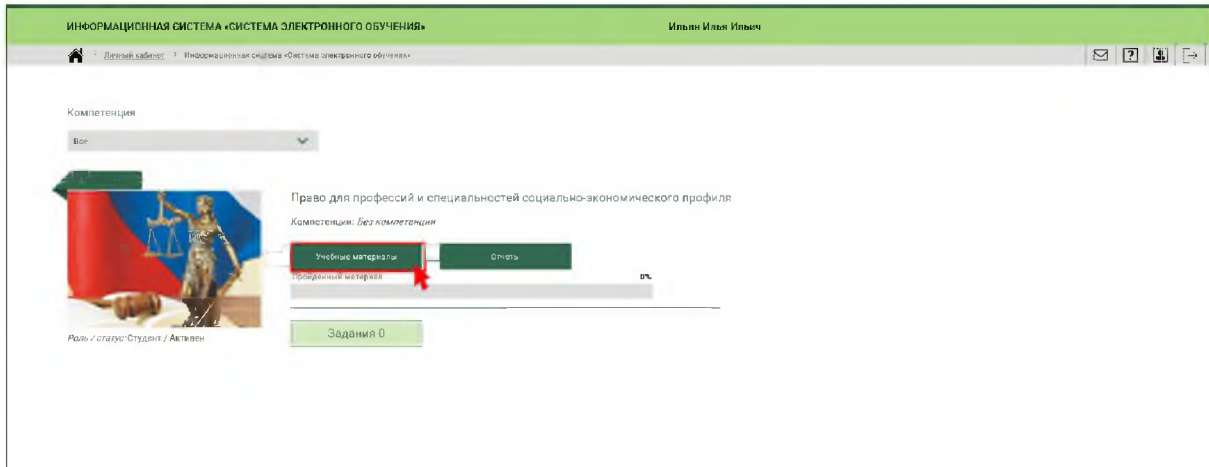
ИНФОРМАЦИОННАЯ СИСТЕМА «СИСТЕМА ЭЛЕКТРОННОГО ОБУЧЕНИЯ»

Ильин Илья Ильич

Личный кабинет > Информационная система «Система электронного обучения»

Компетенция

Все

Право для профессий и специальностей социально-экономического профиля

Компетенции: Без компетенции

Учебные материалы

Отчеты

Пройденный материал

0%

Задания 0

Роль / статус Студент / Активен